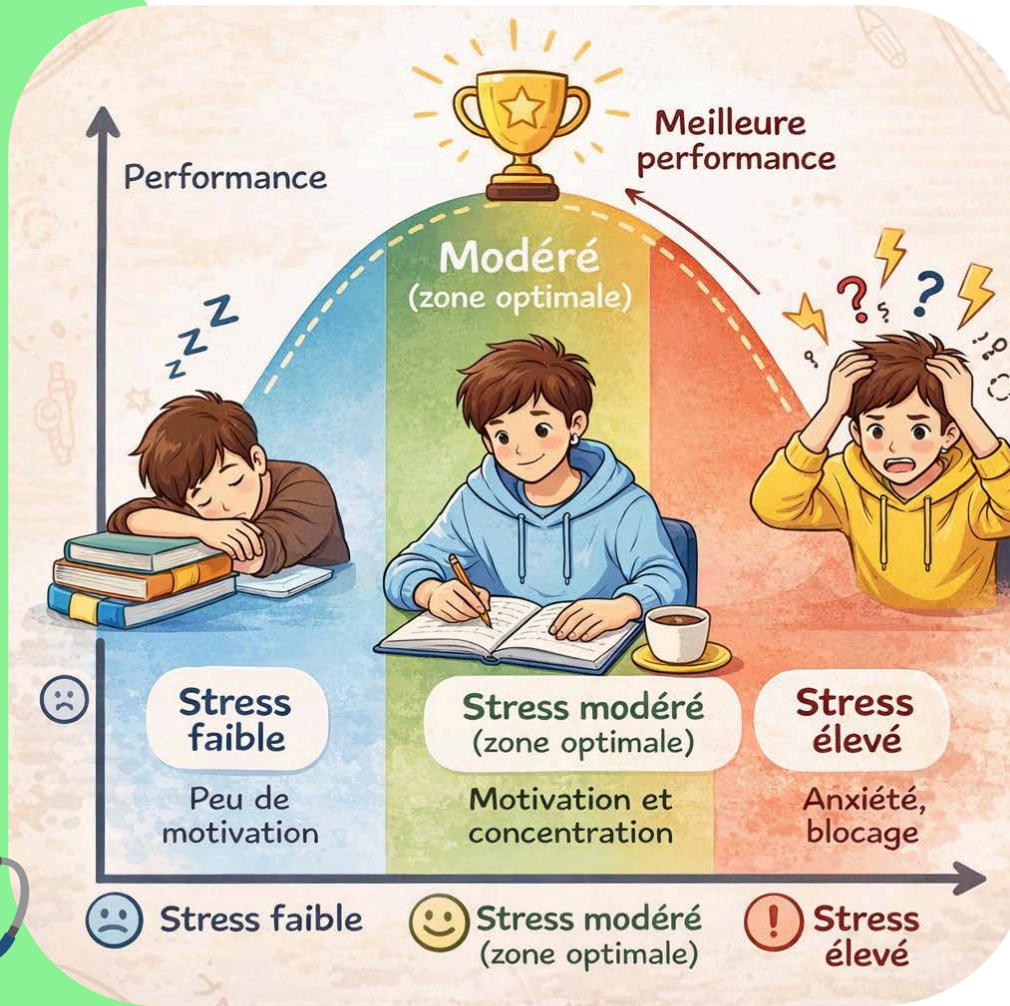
Performance

Meilleure performance

Modéré
(zone optimale)

Stress faible

Peu de motivation

Stress modéré
(zone optimale)

Motivation et concentration

Stress élevé

Anxiété, blocage

Stress faible

Stress modéré
(zone optimale)

Stress élevé